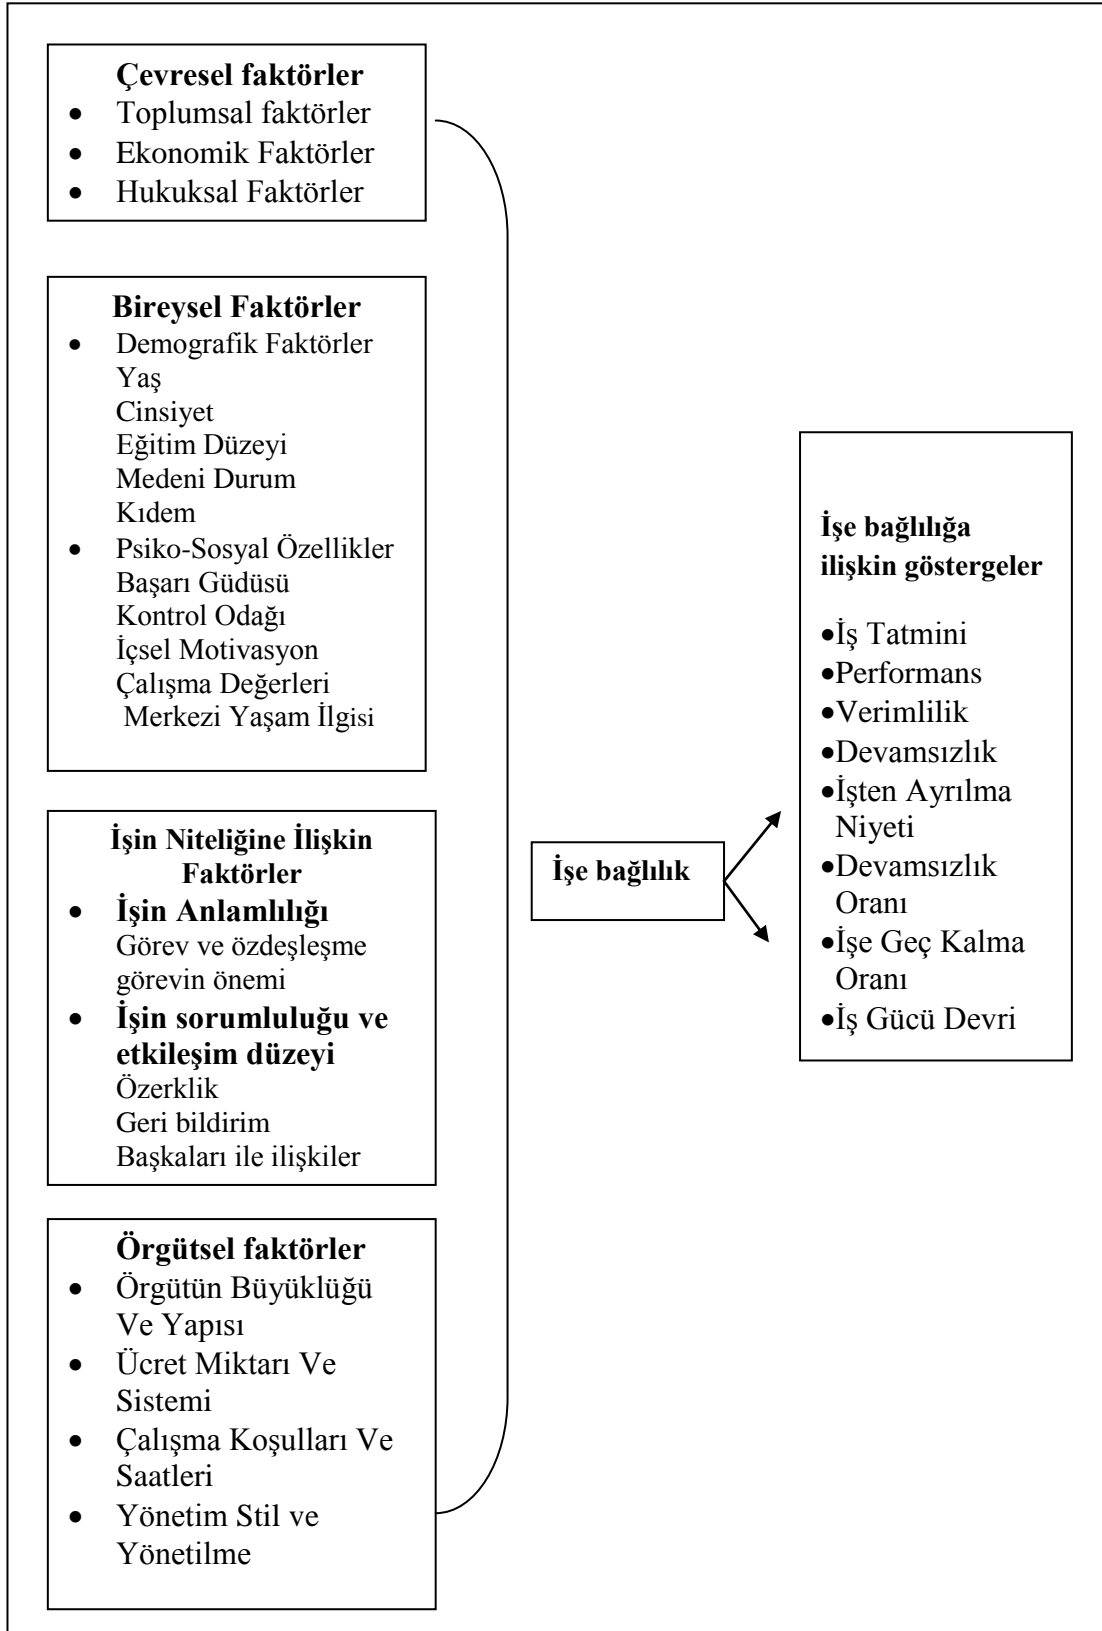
**Çevresel faktörler**
- Toplumsal faktörler
- Ekonomik Faktörler
- Hukuksal Faktörler

**Bireysel Faktörler**
- Demografik Faktörler
Yaş
Cinsiyet
Eğitim Düzeyi
Medeni Durum
Kıdem
- Psiko-Sosyal Özellikler
Başarı Güdüsü
Kontrol Odağı
İçsel Motivasyon
Çalışma Değerleri
Merkezi Yaşam İlgisi

**İşin Niteliğine İlişkin Faktörler**
- **İşin Anlamlılığı**
Görev ve özdeşleşme
görevin önemi
- **İşin sorumluluğu ve etkileşim düzeyi**
Özerklik
Geri bildirim
Başkaları ile ilişkiler

**Örgütsel faktörler**
- Örgütün Büyüklüğü Ve Yapısı
- Ücret Miktarı Ve Sistemi
- Çalışma Koşulları Ve Saatleri
- Yönetim Stil ve Yönetilme

**İşe bağlılık**

**İşe bağlılığa ilişkin göstergeler**

- İş Tatmini
- Performans
- Verimlilik
- Devamsızlık
- İşten Ayrılma Niyeti
- Devamsızlık Oranı
- İşe Geç Kalma Oranı
- İş Gücü Devri